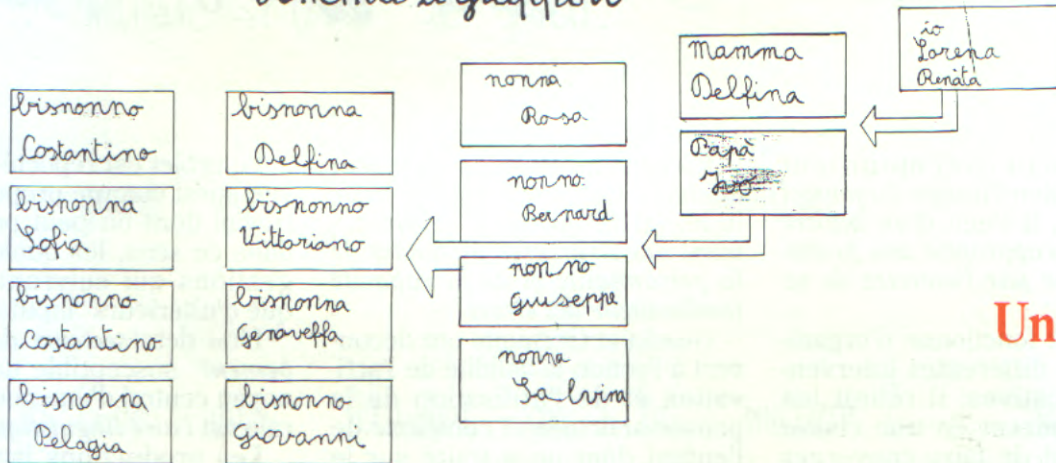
bisnonno Costantino

bisnonna Delfina

bisnonna Sofia

bisnonno Vittoriano

bisnonno Costantino

bisnonna Genoveffa

bisnonna Pelagia

bisnonno Giovanni

nonna Rosa

nonno Bernard

nonno Giuseppe

nonna Salvina

Mamma Delfina

Papà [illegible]

io Lorena Renata

Un